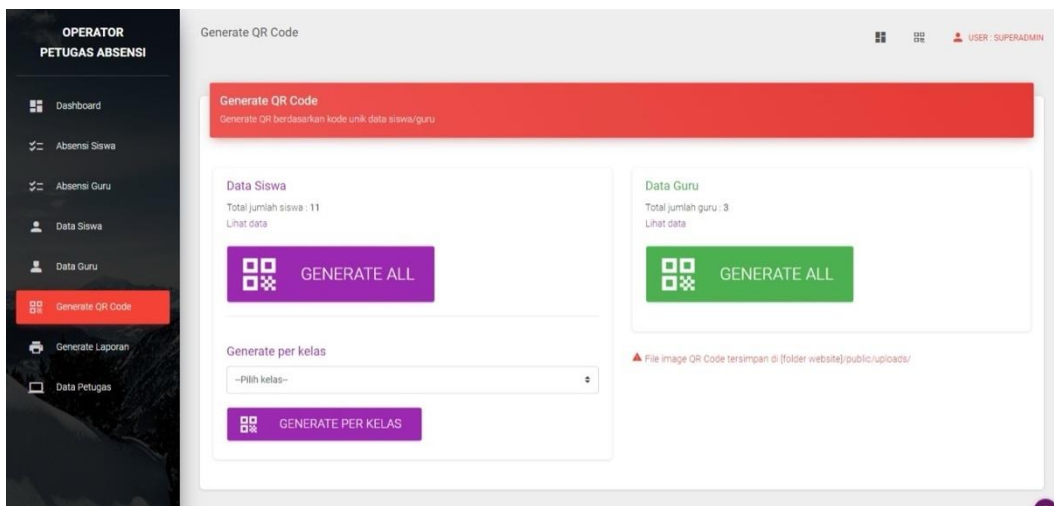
OPERATOR
PETUGAS ABSENSI

Dashboard
Absensi Siswa
Absensi Guru
Data Siswa
Data Guru
Generate QR Code
Generate Laporan
Data Petugas

Generate QR Code

USER : SUPERADMIN

Generate QR Code
Generate QR berdasarkan kode unik data siswa/guru

Data Siswa
Total jumlah siswa : 11
Lihat data

GENERATE ALL

Generate per kelas
--Pilih kelas--

GENERATE PER KELAS

Data Guru
Total jumlah guru : 3
Lihat data

GENERATE ALL

File image QR Code tersimpan di [folder website]/public/uploads/